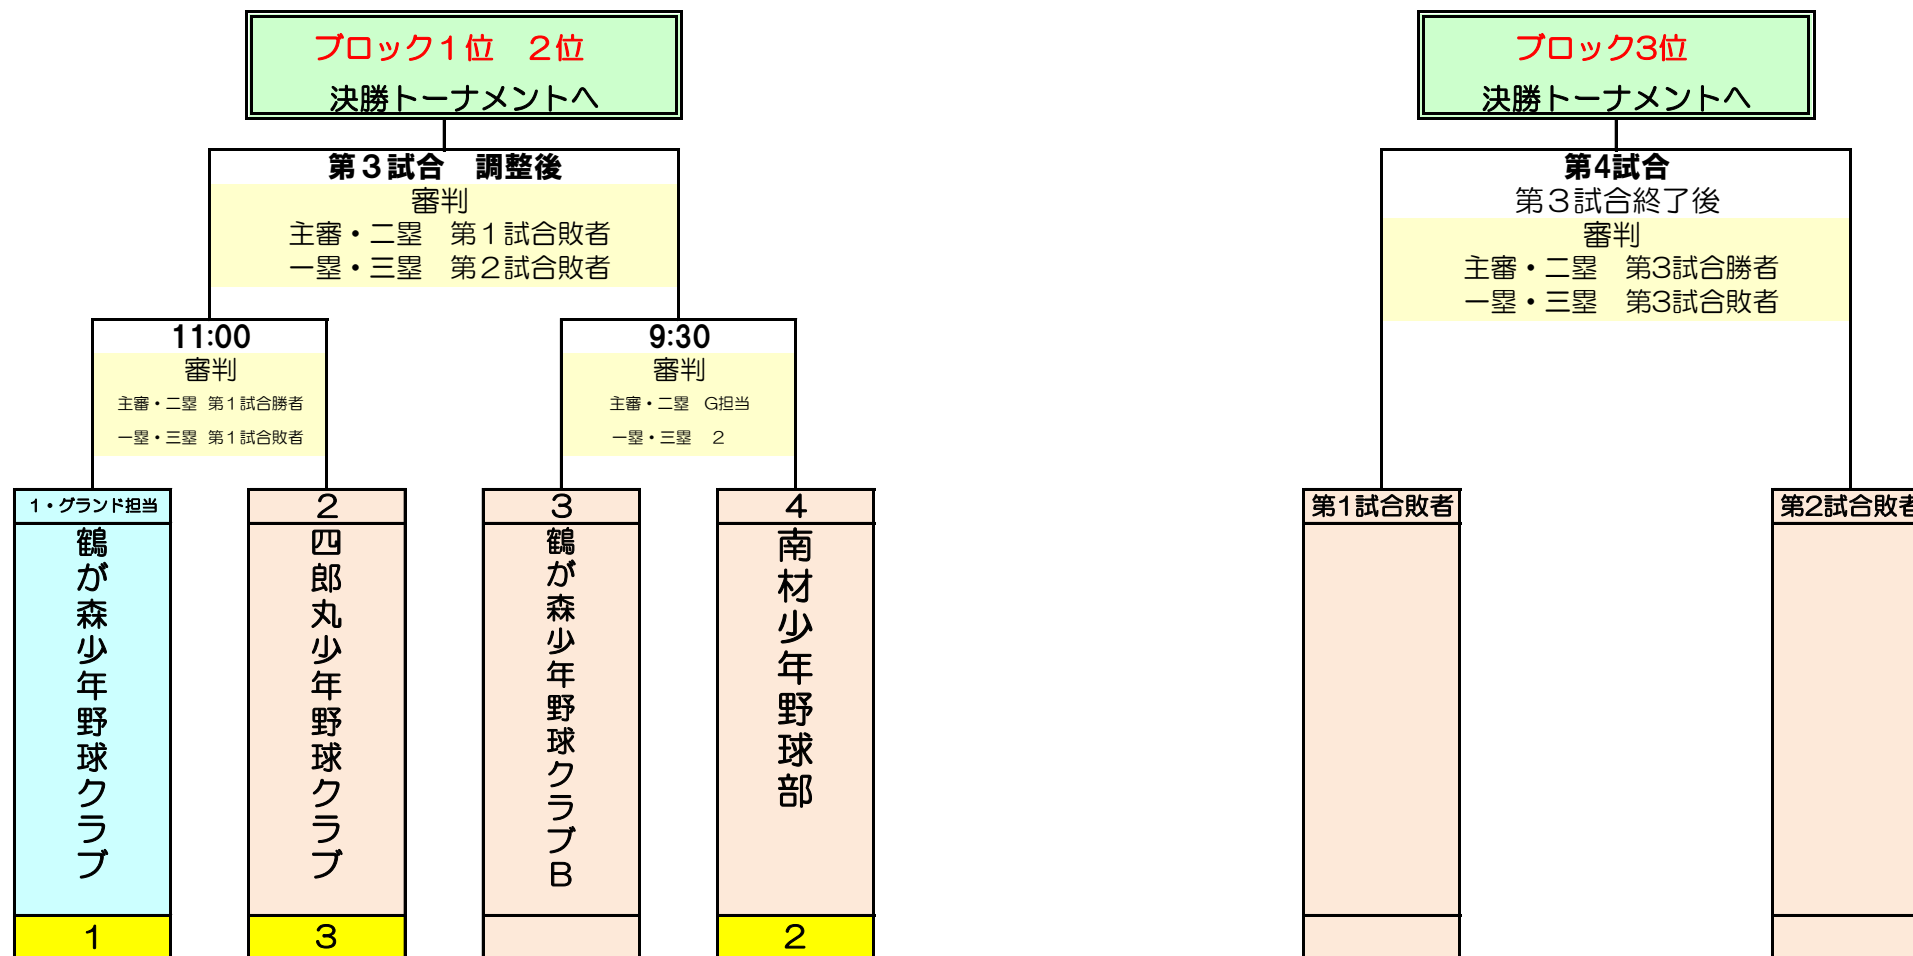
ブロック1位　2位
決勝トーナメントへ

ブロック3位
決勝トーナメントへ

第３試合　調整後
審判
主審・二塁　第１試合敗者
一塁・三塁　第２試合敗者

第4試合
第３試合終了後
審判
主審・二塁　第3試合勝者
一塁・三塁　第3試合敗者

11:00
審判
主審・二塁 第１試合勝者
一塁・三塁 第１試合敗者

9:30
審判
主審・二塁　G担当
一塁・三塁　2

1・グランド担当
鶴が森少年野球クラブ
1

2
四郎丸少年野球クラブ
3

3
鶴が森少年野球クラブB

4
南材少年野球部
2

第1試合敗者

第2試合敗者